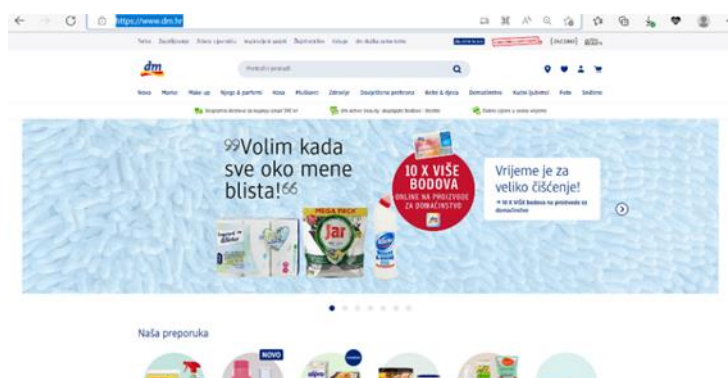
https://www.dm.hr

dm

Pretraži proizvode

Novo Marke Make up Njega & parfemi Kosa Muškarci Zdravlje Dodatna prehrana Bebe & djeca Domaćinstvo Kućni ljubimci Foto Sadržaj

99Volim kada sve oko mene blista!66

10 X VIŠE BODOVA
ONLINE NA PROIZVODE ZA DOMAĆINSTVO

Vrijeme je za veliko čišćenje!

→ 10 X VIŠE bodova na proizvode za domaćinstvo

MEGA PACK

Jar

Naša preporuka

NOVO